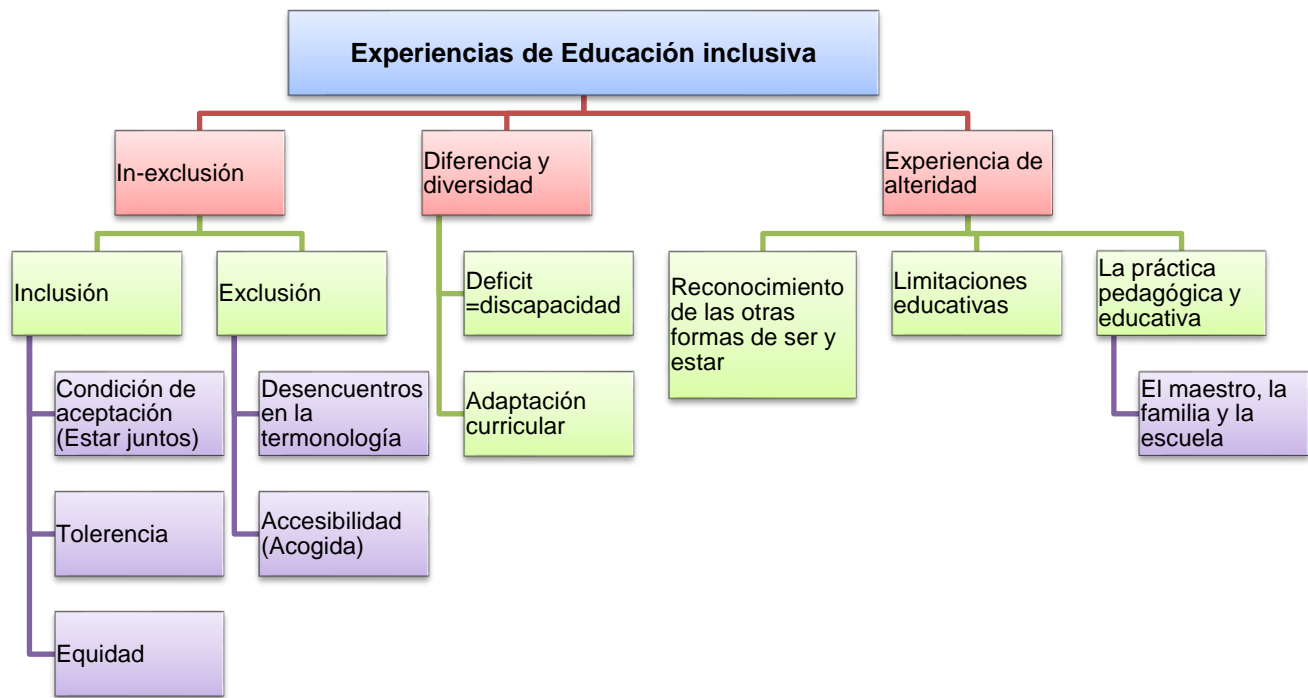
Experiencias de Educación inclusiva

In-exclusión

Inclusión

Condición de aceptación (Estar juntos)

Tolerencia

Equidad

Exclusión

Desencuentros en la termonología

Accesibilidad (Acogida)

Diferencia y diversidad

Deficit =discapacidad

Adaptación curricular

Experiencia de alteridad

Reconocimiento de las otras formas de ser y estar

Limitaciones educativas

La práctica pedagógica y educativa

El maestro, la familia y la escuela